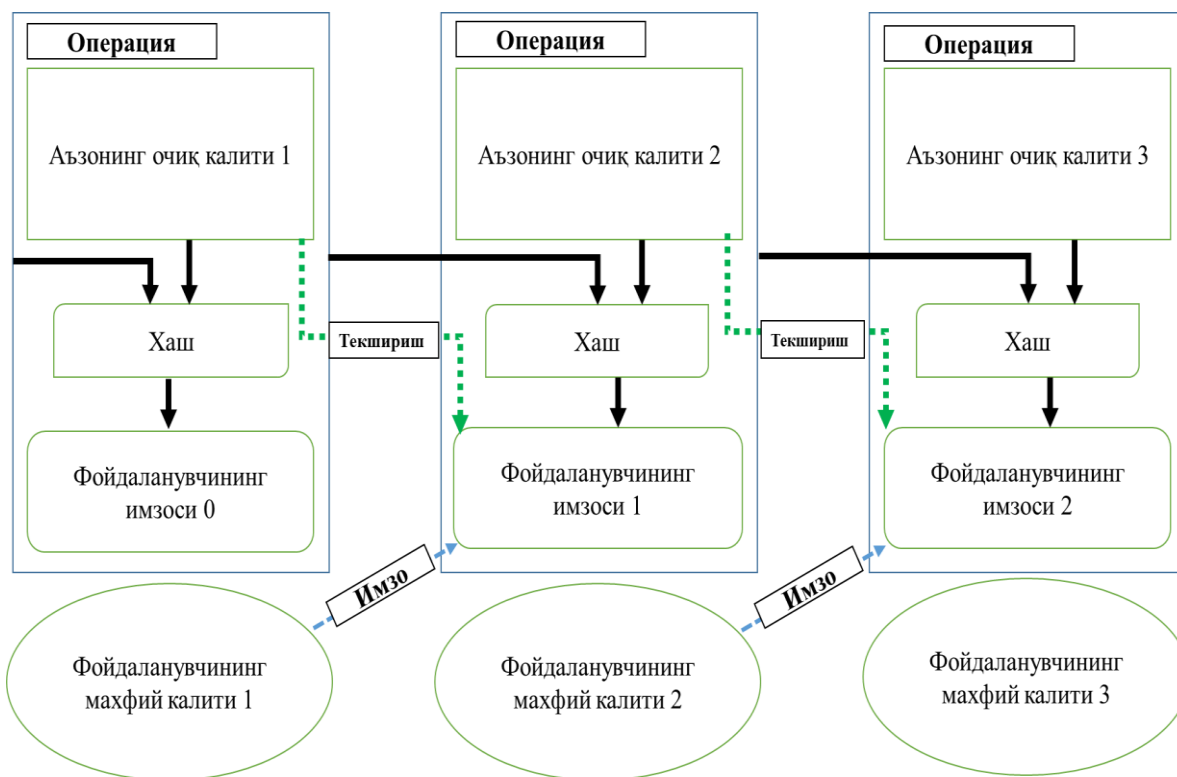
Операция

Аъзонинг очиқ калити 1

Хаш

Фойдаланувчининг имзоси 0

Операция

Аъзонинг очиқ калити 2

Текшириш

Хаш

Фойдаланувчининг имзоси 1

Операция

Аъзонинг очиқ калити 3

Текшириш

Хаш

Фойдаланувчининг имзоси 2

Имзо

Имзо

Фойдаланувчининг махфий калити 1

Фойдаланувчининг махфий калити 2

Фойдаланувчининг махфий калити 3